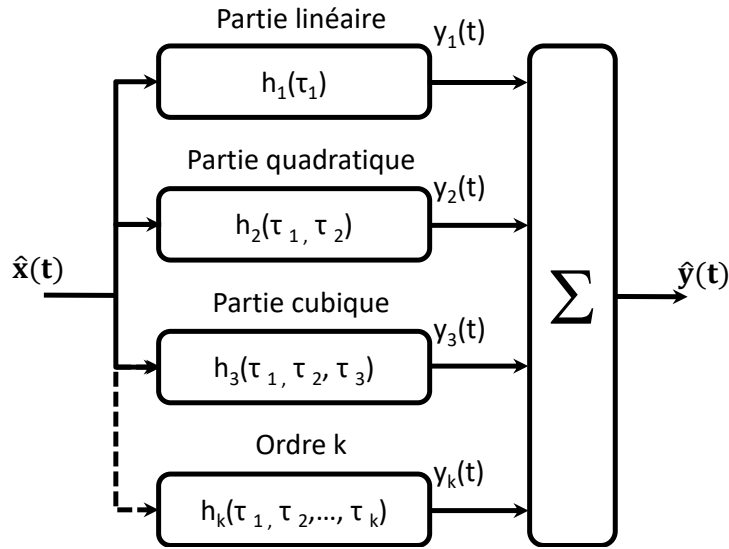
Partie linéaire
$y_1(t)$
$h_1(\tau_1)$

Partie quadratique
$y_2(t)$
$h_2(\tau_1, \tau_2)$

$\hat{\mathbf{x}}(\mathbf{t})$

Partie cubique
$y_3(t)$
$h_3(\tau_1, \tau_2, \tau_3)$

Ordre k
$y_k(t)$
$h_k(\tau_1, \tau_2, \ldots, \tau_k)$

$\sum$

$\hat{\mathbf{y}}(\mathbf{t})$